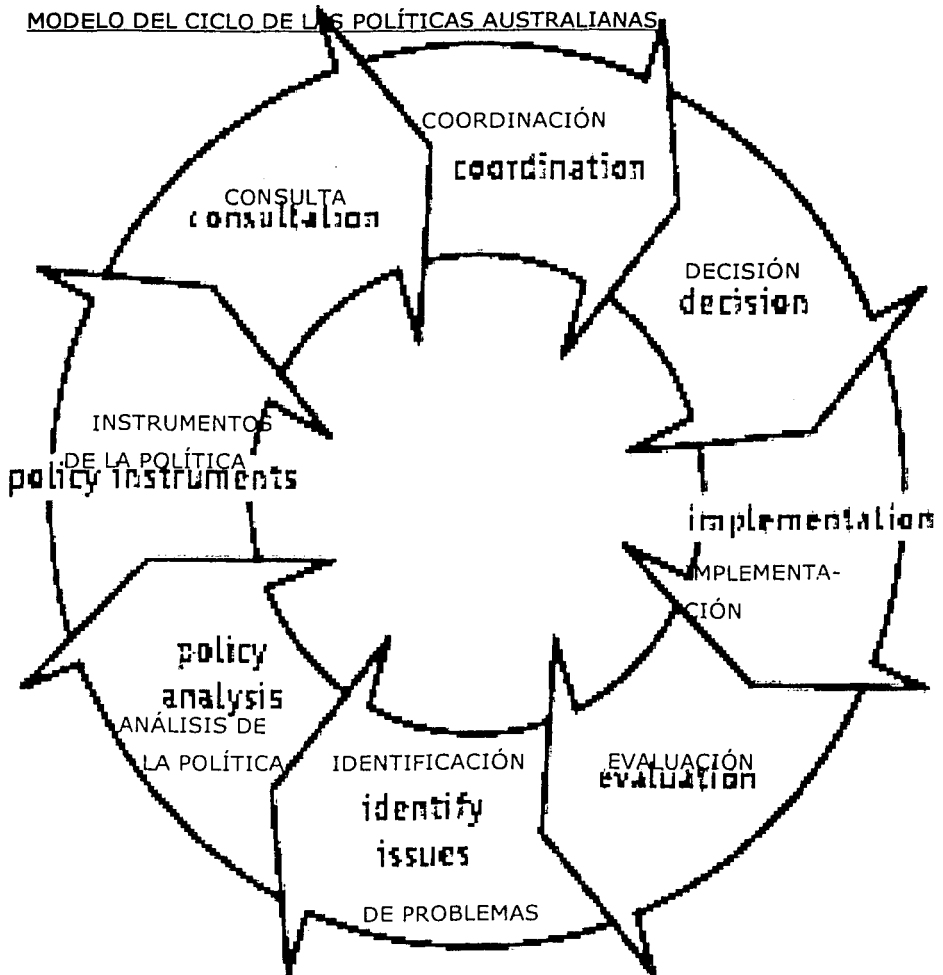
MODELO DEL CICLO DE LAS POLÍTICAS AUSTRALIANAS

COORDINACIÓN
coordination

DECISIÓN
decision

implementation
IMPLEMENTACIÓN

EVALUACIÓN
evaluation

IDENTIFICACIÓN
identify issues
DE PROBLEMAS

policy analysis
ANÁLISIS DE LA POLÍTICA

INSTRUMENTOS DE LA POLÍTICA
policy instruments

CONSULTA
consultation